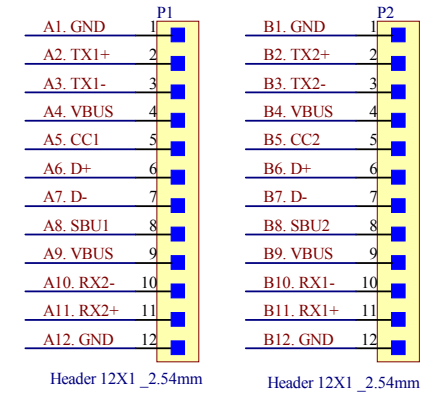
P1

A1. GND 1
A2. TX1+ 2
A3. TX1- 3
A4. VBUS 4
A5. CC1 5
A6. D+ 6
A7. D- 7
A8. SBU1 8
A9. VBUS 9
A10. RX2- 10
A11. RX2+ 11
A12. GND 12

Header 12X1 _2.54mm

P2

B1. GND 1
B2. TX2+ 2
B3. TX2- 3
B4. VBUS 4
B5. CC2 5
B6. D+ 6
B7. D- 7
B8. SBU2 8
B9. VBUS 9
B10. RX1- 10
B11. RX1+ 11
B12. GND 12

Header 12X1 _2.54mm